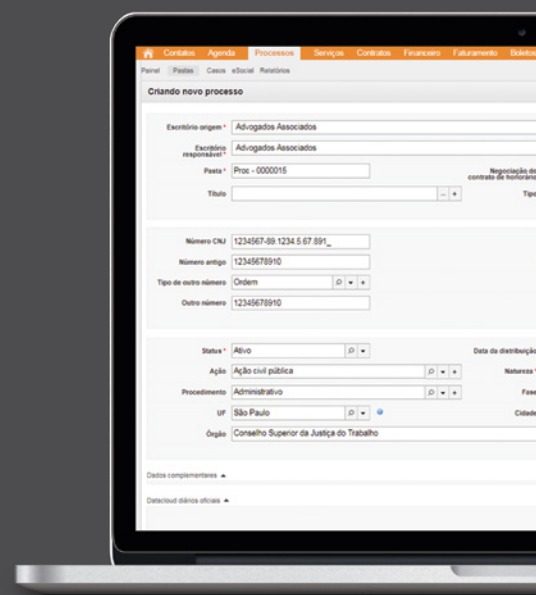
Contatos Agenda Processos Serviços Contratos Financeiro Faturamento Boletos

Painel Pastas Casos eSocial Relatórios

Criando novo processo

Escritório origem * Advogados Associados

Escritório responsável * Advogados Associados

Pasta * Proc - 0000015

Negociação do contrato de honorários

Título

Tipo

Número CNJ 1234567-89.1234.5.67.891_

Número antigo 12345678910

Tipo de outro número Ordem

Outro número 12345678910

Status * Ativo

Data da distribuição

Ação Ação civil pública

Natureza

Procedimento Administrativo

Fase

UF São Paulo

Cidade

Órgão Conselho Superior da Justiça do Trabalho

Dados complementares ▲

Datacloud diários oficiais ▲